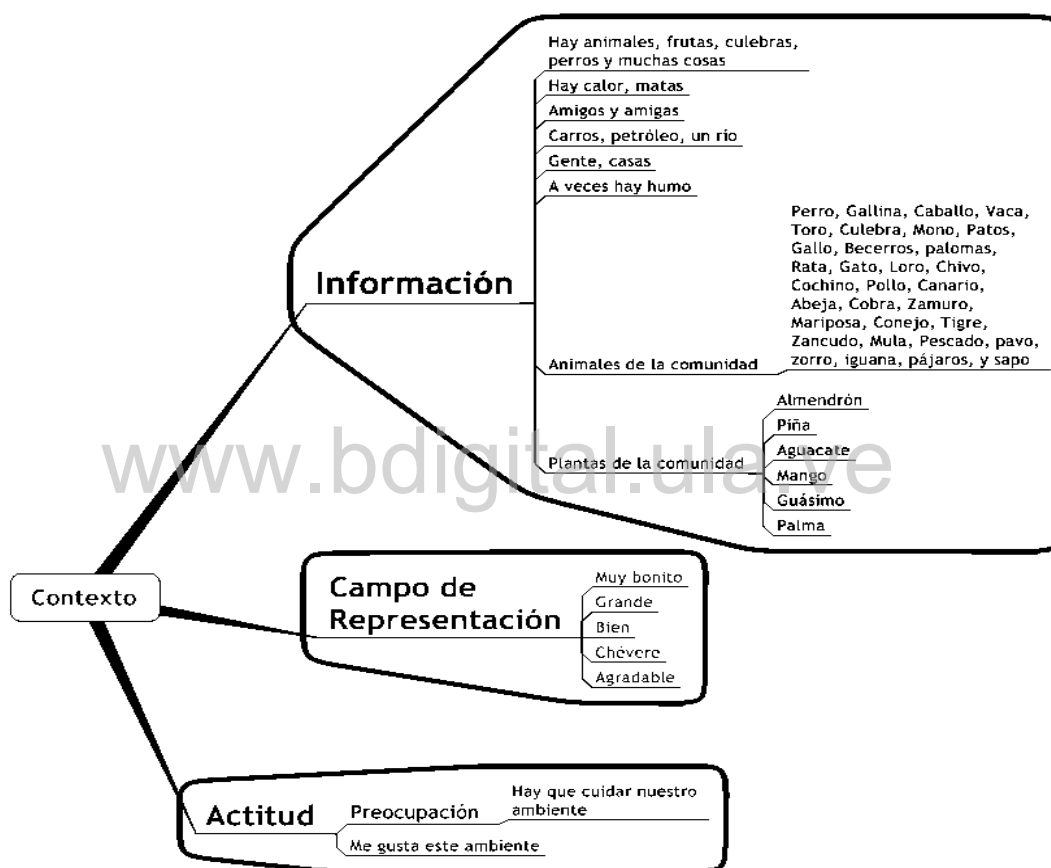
Contexto

Información

Hay animales, frutas, culebras, perros y muchas cosas

Hay calor, matas

Amigos y amigas

Carros, petróleo, un río

Gente, casas

A veces hay humo

Animales de la comunidad

Perro, Gallina, Caballo, Vaca, Toro, Culebra, Mono, Patos, Gallo, Becerros, palomas, Rata, Gato, Loro, Chivo, Cochino, Pollo, Canario, Abeja, Cobra, Zamuro, Mariposa, Conejo, Tigre, Zancudo, Mula, Pescado, pavo, zorro, iguana, pájaros, y sapo

Plantas de la comunidad

Almendrón

Piña

Aguacate

Mango

Guásimo

Palma

www.bdigital.ula.ve

Campo de Representación

Muy bonito

Grande

Bien

Chévere

Agradable

Actitud

Preocupación

Hay que cuidar nuestro ambiente

Me gusta este ambiente